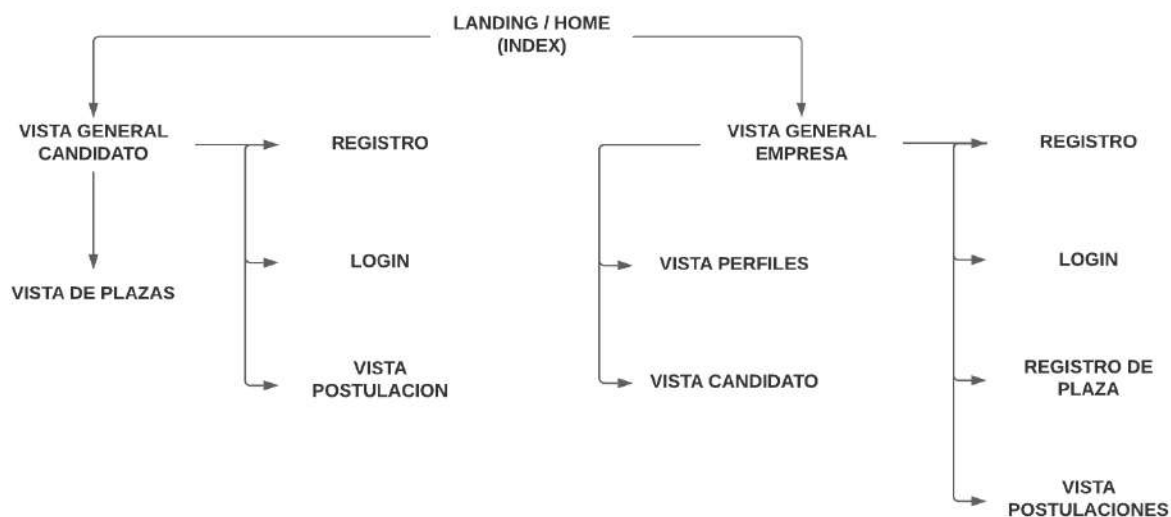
LANDING / HOME
(INDEX)

VISTA GENERAL
CANDIDATO

REGISTRO

LOGIN

VISTA
POSTULACION

VISTA DE PLAZAS

VISTA GENERAL
EMPRESA

VISTA PERFILES

VISTA CANDIDATO

REGISTRO

LOGIN

REGISTRO DE
PLAZA

VISTA
POSTULACIONES